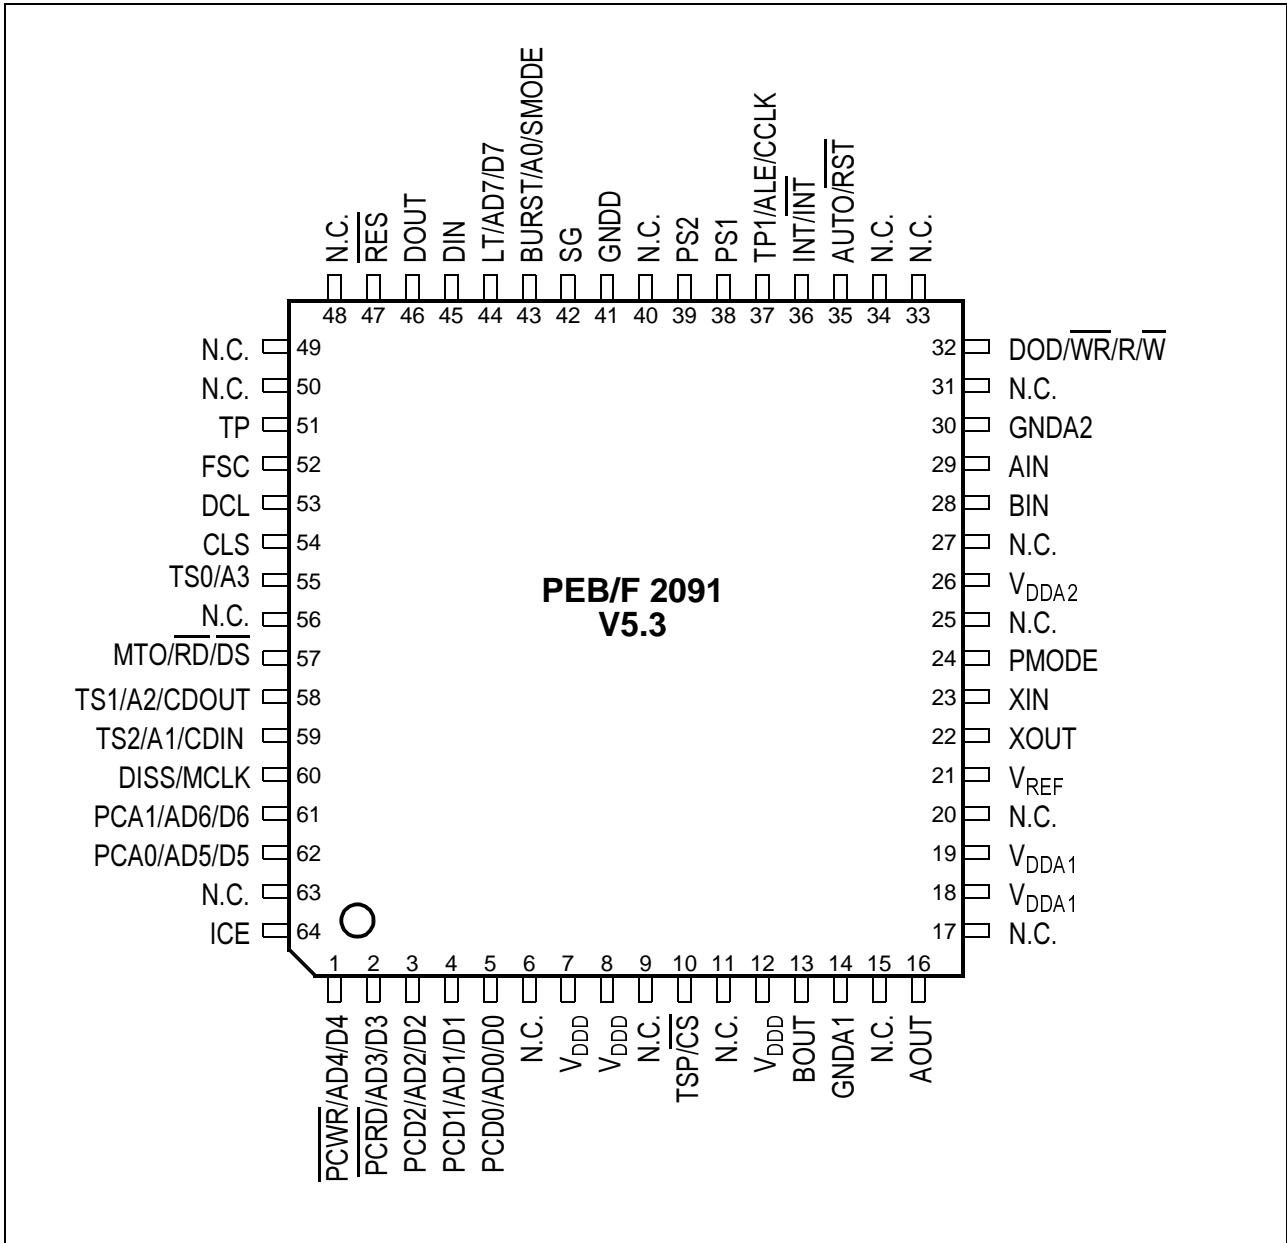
N.C. 48
$\overline{RES}$ 47
DOUT 46
DIN 45
LT/AD7/D7 44
BURST/A0/SMODE 43
SG 42
GNDD 41
N.C. 40
PS2 39
PS1 38
TP1/ALE/CCLK 37
INT/$\overline{INT}$ 36
AUTO/$\overline{RST}$ 35
N.C. 34
N.C. 33

N.C. 49
N.C. 50
TP 51
FSC 52
DCL 53
CLS 54
TS0/A3 55
N.C. 56
MTO/$\overline{RD}$/$\overline{DS}$ 57
TS1/A2/CDOUT 58
TS2/A1/CDIN 59
DISS/MCLK 60
PCA1/AD6/D6 61
PCA0/AD5/D5 62
N.C. 63
ICE 64

PEB/F 2091
V5.3

32 DOD/$\overline{WR}$/R/$\overline{W}$
31 N.C.
30 GNDA2
29 AIN
28 BIN
27 N.C.
26 $V_{DDA2}$
25 N.C.
24 PMODE
23 XIN
22 XOUT
21 $V_{REF}$
20 N.C.
19 $V_{DDA1}$
18 $V_{DDA1}$
17 N.C.

1 $\overline{PCWR}$/AD4/D4
2 $\overline{PCRD}$/AD3/D3
3 PCD2/AD2/D2
4 PCD1/AD1/D1
5 PCD0/AD0/D0
6 N.C.
7 $V_{DD}$
8 $V_{DD}$
9 N.C.
10 TSP/$\overline{CS}$
11 N.C.
12 $V_{DD}$
13 BOUT
14 GNDA1
15 N.C.
16 AOUT